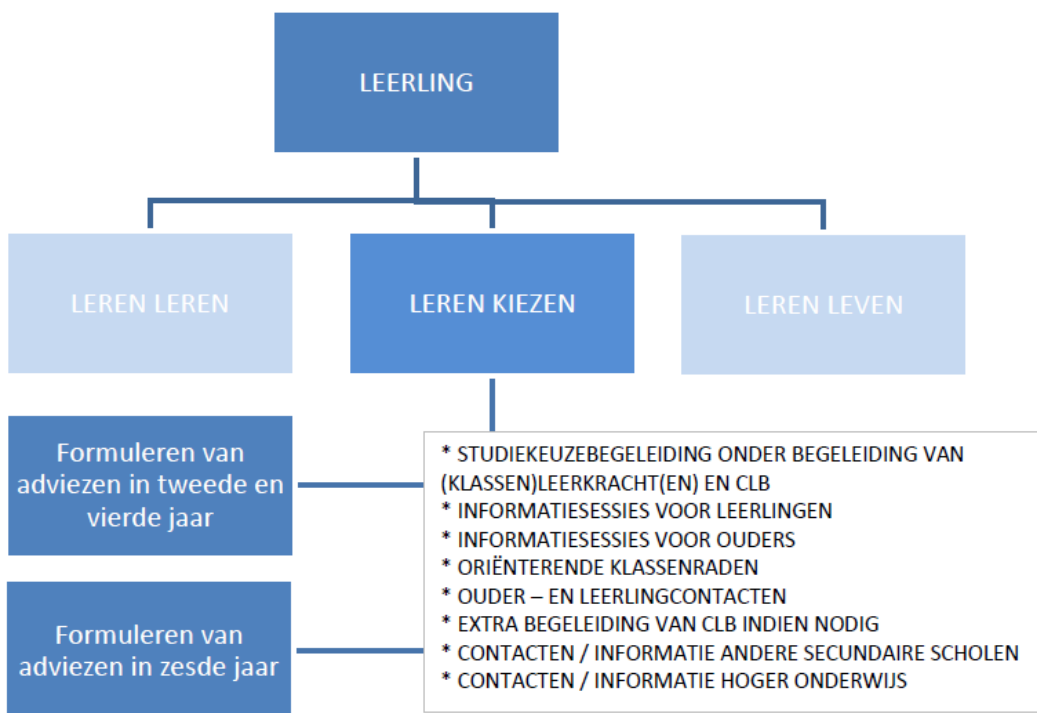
LEERLING

LEREN LEREN

LEREN KIEZEN

LEREN LEVEN

Formuleren van adviezen in tweede en vierde jaar

Formuleren van adviezen in zesde jaar

* STUDIEKEUZEBEGELEIDING ONDER BEGELEIDING VAN (KLASSEN)LEERKRACHT(EN) EN CLB
* INFORMATIESESSIES VOOR LEERLINGEN
* INFORMATIESESSIES VOOR OUDERS
* ORIËNTERENDE KLASSENRADEN
* OUDER – EN LEERLINGCONTACTEN
* EXTRA BEGELEIDING VAN CLB INDIEN NODIG
* CONTACTEN / INFORMATIE ANDERE SECUNDAIRE SCHOLEN
* CONTACTEN / INFORMATIE HOGER ONDERWIJS